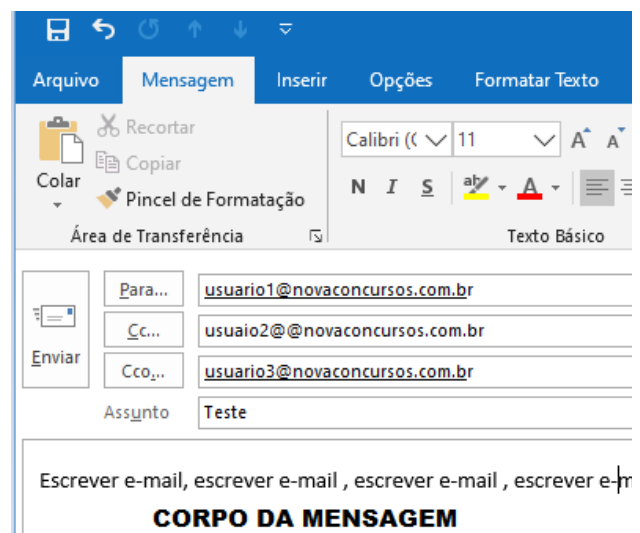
Arquivo Mensagem Inserir Opções Formatar Texto

Recortar
Copiar
Colar
Pincel de Formatação
Área de Transferência

Calibri (C 11
A A
N I S
A
Texto Básico

Enviar
Para...
Cc...
Cco...
Assunto

usuario1@novaconcursos.com.br
usuaio2@@novaconcursos.com.br
usuario3@novaconcursos.com.br
Teste

Escrever e-mail, escrever e-mail , escrever e-mail , escrever e-m

CORPO DA MENSAGEM